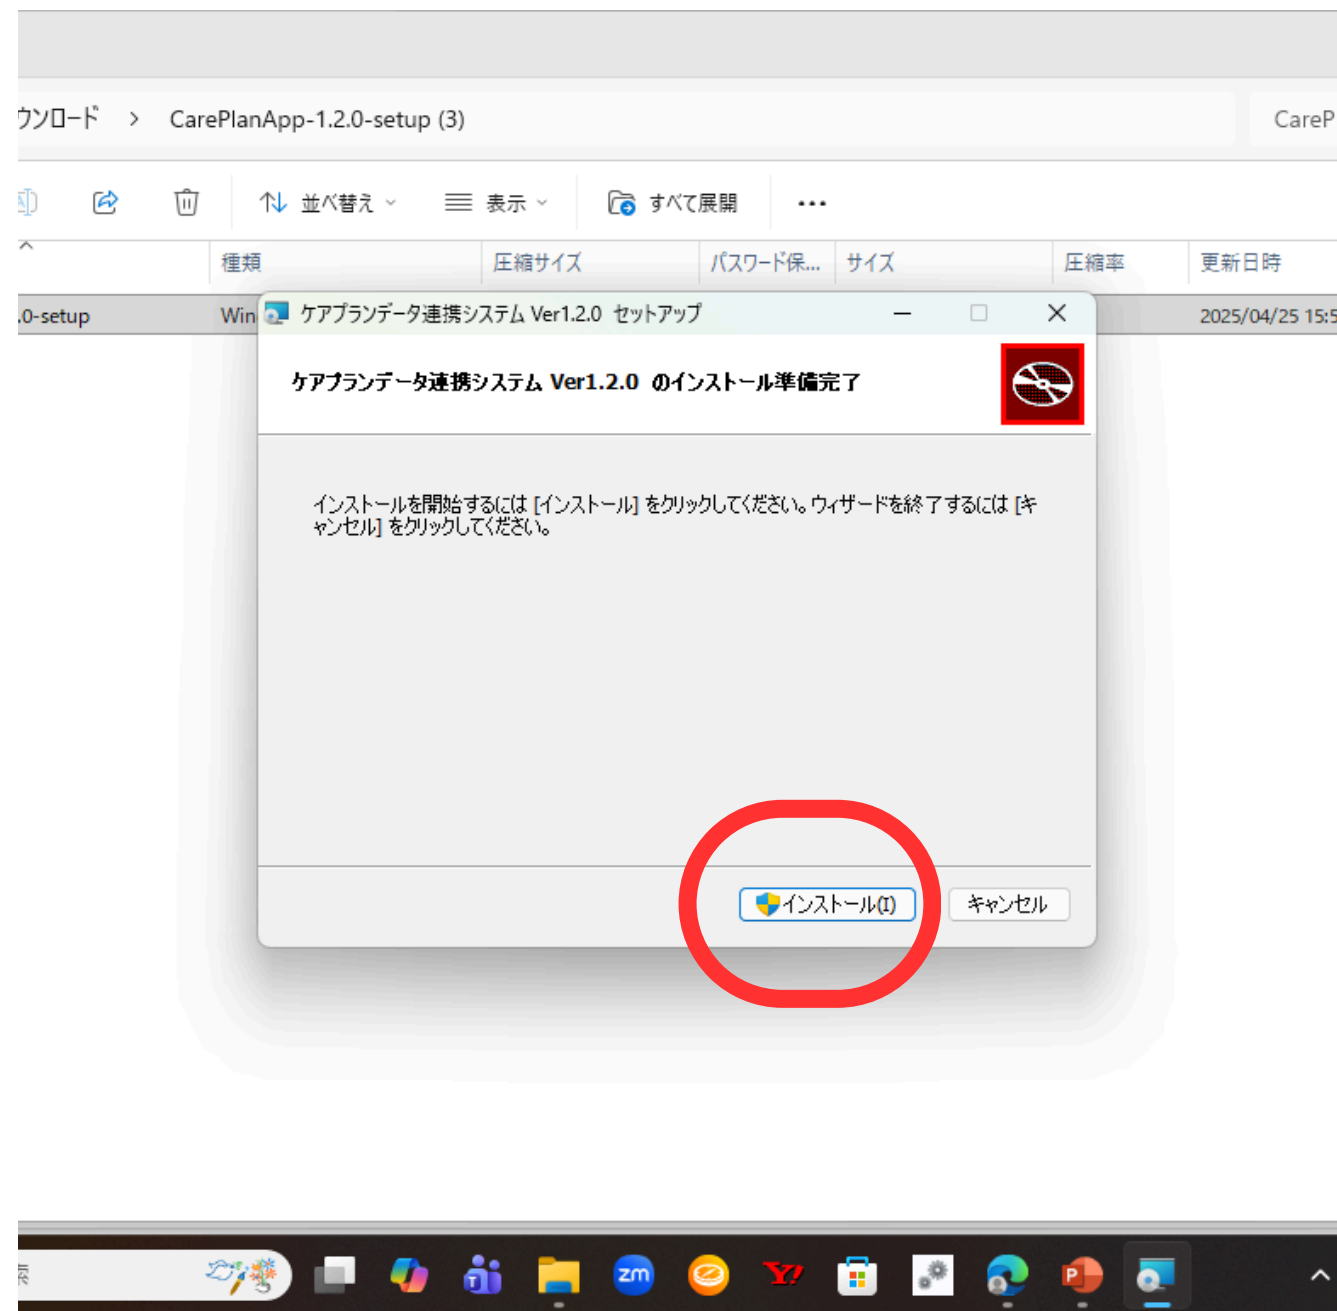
ウンロード > CarePlanApp-1.2.0-setup (3)

CareP

並べ替え 表示 すべて展開 ...

種類 | 圧縮サイズ | パスワード保... | サイズ | 圧縮率 | 更新日時

.0-setup Win 2025/04/25 15:5

ケアプランデータ連携システム Ver1.2.0 セットアップ

ケアプランデータ連携システム Ver1.2.0 のインストール準備完了

インストールを開始するには [インストール] をクリックしてください。ウィザードを終了するには [キャンセル] をクリックしてください。

インストール(I) キャンセル

zm